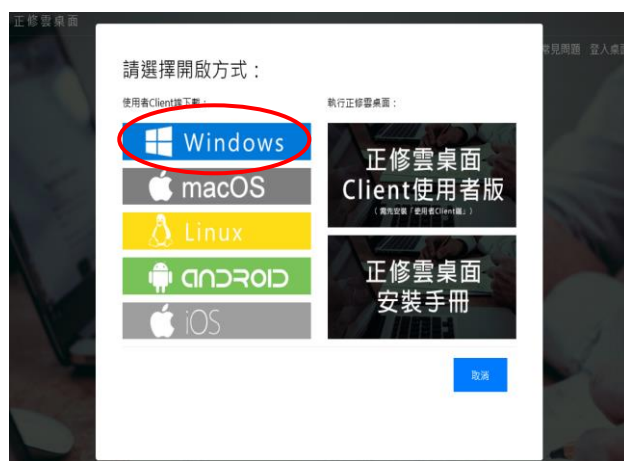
正修雲桌面

常見問題 登入桌面

請選擇開啟方式：

使用者Client端下載：

Windows

macOS

Linux

ANDROID

iOS

執行正修雲桌面：

正修雲桌面
Client使用者版
（需先安裝「使用者Client端」）

正修雲桌面
安裝手冊

取消